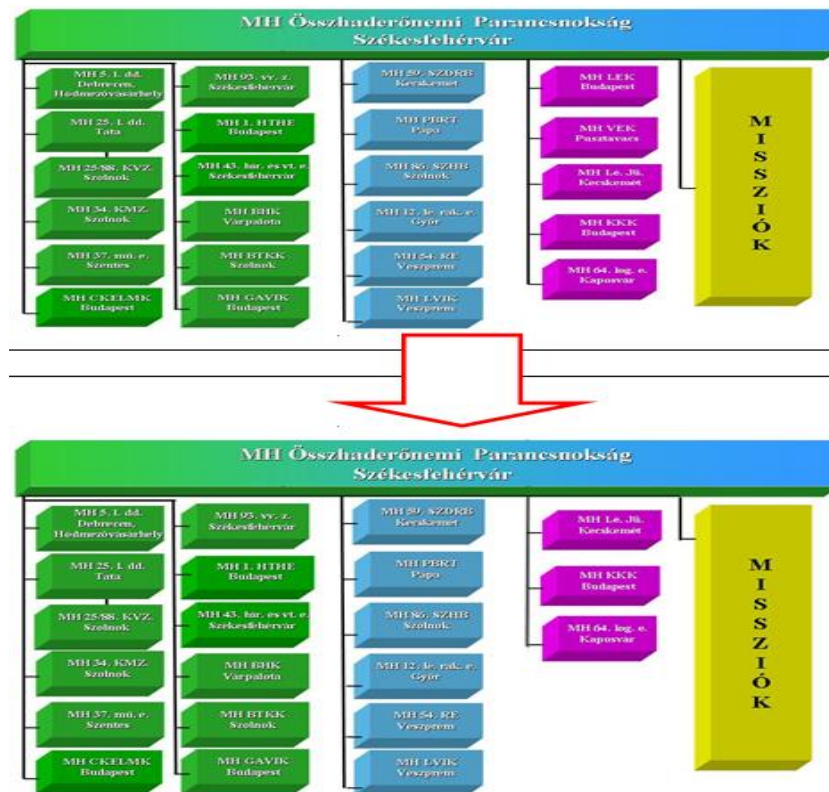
MH Összhaderőnemi Parancsnokság
Székesfehérvár

MH 5. I. dd. Debrecen, Hódmezővásárhely

MH 25. I. dd. Tata

MH 25/88. KVZ. Szolnok

MH 34. KMZ. Szolnok

MH 37. mű. e. Szentes

MH CKELMK Budapest

MH 93. vv. z. Székesfehérvár

MH 1. HTHE Budapest

MH 43. hír. és vt. e. Székesfehérvár

MH BHK Várpalota

MH BTKK Szolnok

MH GAVIK Budapest

MH 59. SZDRB Kecskemét

MH PBRT Pápa

MH 86. SZHB Szolnok

MH 12. lé. rak. e. Győr

MH 54. RE Veszprém

MH LVIK Veszprém

MH LEK Budapest

MH VEK Pusztavacs

MH Le. Jü. Kecskemét

MH KKK Budapest

MH 64. log. e. Kaposvár

MISSZIÓK

MH Összhaderőnemi Parancsnokság
Székesfehérvár

MH 5. I. dd. Debrecen, Hódmezővásárhely

MH 25. I. dd. Tata

MH 25/88. KVZ. Szolnok

MH 34. KMZ. Szolnok

MH 37. mű. e. Szentes

MH CKELMK Budapest

MH 93. vv. z. Székesfehérvár

MH 1. HTHE Budapest

MH 43. hír. és vt. e. Székesfehérvár

MH BHK Várpalota

MH BTKK Szolnok

MH GAVIK Budapest

MH 59. SZDRB Kecskemét

MH PBRT Pápa

MH 86. SZHB Szolnok

MH 12. lé. rak. e. Győr

MH 54. RE Veszprém

MH LVIK Veszprém

MH Le. Jü. Kecskemét

MH KKK Budapest

MH 64. log. e. Kaposvár

MISSZIÓK